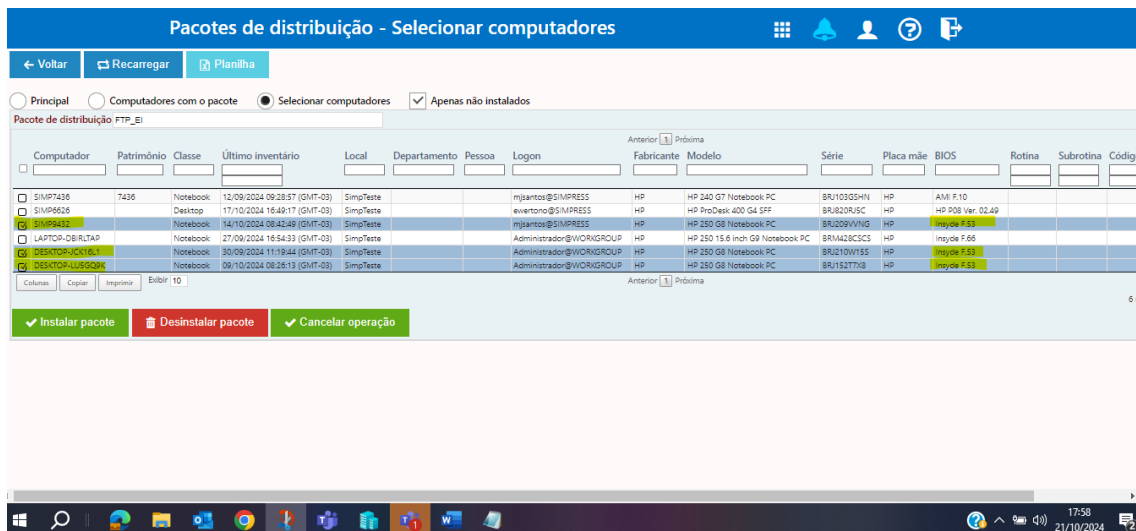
Pacotes de distribuição - Selecionar computadores

← Voltar
Recarregar
Planilha

Principal
Computadores com o pacote
Selecionar computadores
Apenas não instalados

Pacote de distribuição FTP_EI

Anterior 1 Próxima

| | Computador | Patrimônio | Classe | Último inventário | Local | Departamento | Pessoa | Logon | Fabricante | Modelo | Série | Placa mãe | BIOS | Rotina | Subrotina | Códig |
|---|---|---|---|---|---|---|---|---|---|---|---|---|---|---|---|---|
| | SIMP7436 | 7436 | Notebook | 12/09/2024 09:28:57 (GMT-03) | SimpTeste | | | mjsantos@SIMPRESS | HP | HP 240 G7 Notebook PC | BRJ103GSHN | HP | AMI F.10 | | | |
| | SIMP6626 | | Desktop | 17/10/2024 16:49:17 (GMT-03) | SimpTeste | | | ewertono@SIMPRESS | HP | HP ProDesk 400 G4 SFF | BRJ820RJ5C | HP | HP P08 Ver. 02.49 | | | |
| ☑ | SIMP9432 | | Notebook | 14/10/2024 08:42:49 (GMT-03) | SimpTeste | | | mjsantos@SIMPRESS | HP | HP 250 G8 Notebook PC | BRJ209VVNG | HP | Insyde F.53 | | | |
| | LAPTOP-OBIRLTAP | | Notebook | 27/09/2024 16:54:33 (GMT-03) | SimpTeste | | | Administrador@WORKGROUP | HP | HP 250 15.6 inch G9 Notebook PC | BRM428CSCS | HP | Insyde F.66 | | | |
| ☑ | DESKTOP-JCK16L1 | | Notebook | 30/09/2024 11:19:44 (GMT-03) | SimpTeste | | | Administrador@WORKGROUP | HP | HP 250 G8 Notebook PC | BRJ210W155 | HP | Insyde F.53 | | | |
| ☑ | DESKTOP-LU5GQ9K | | Notebook | 09/10/2024 08:26:13 (GMT-03) | SimpTeste | | | Administrador@WORKGROUP | HP | HP 250 G8 Notebook PC | BRJ152T7X8 | HP | Insyde F.53 | | | |

Colunas Copiar Imprimir Exibir 10
Anterior 1 Próxima
6

Instalar pacote
Desinstalar pacote
Cancelar operação

17:58
21/10/2024